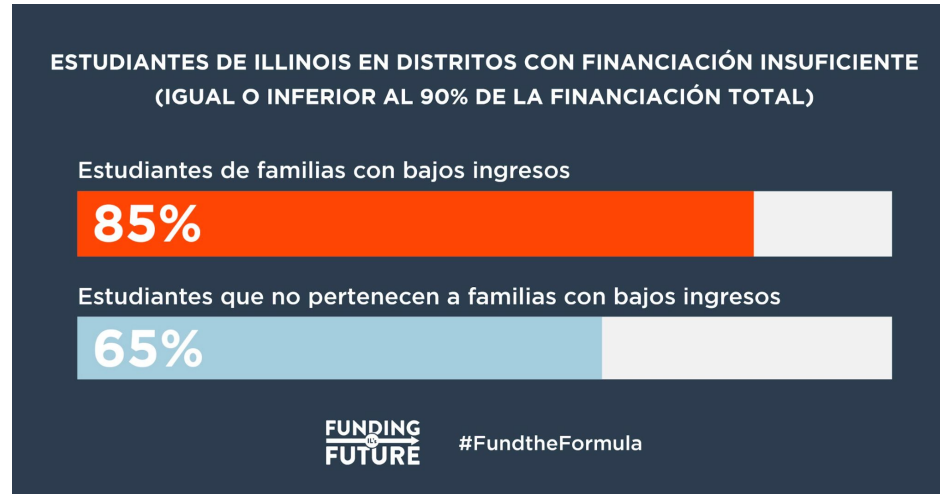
ESTUDIANTES DE ILLINOIS EN DISTRITOS CON FINANCIACIÓN INSUFICIENTE (IGUAL O INFERIOR AL 90% DE LA FINANCIACIÓN TOTAL)

Estudiantes de familias con bajos ingresos

85%

Estudiantes que no pertenecen a familias con bajos ingresos

65%

FUNDING IL's FUTURE

#FundtheFormula